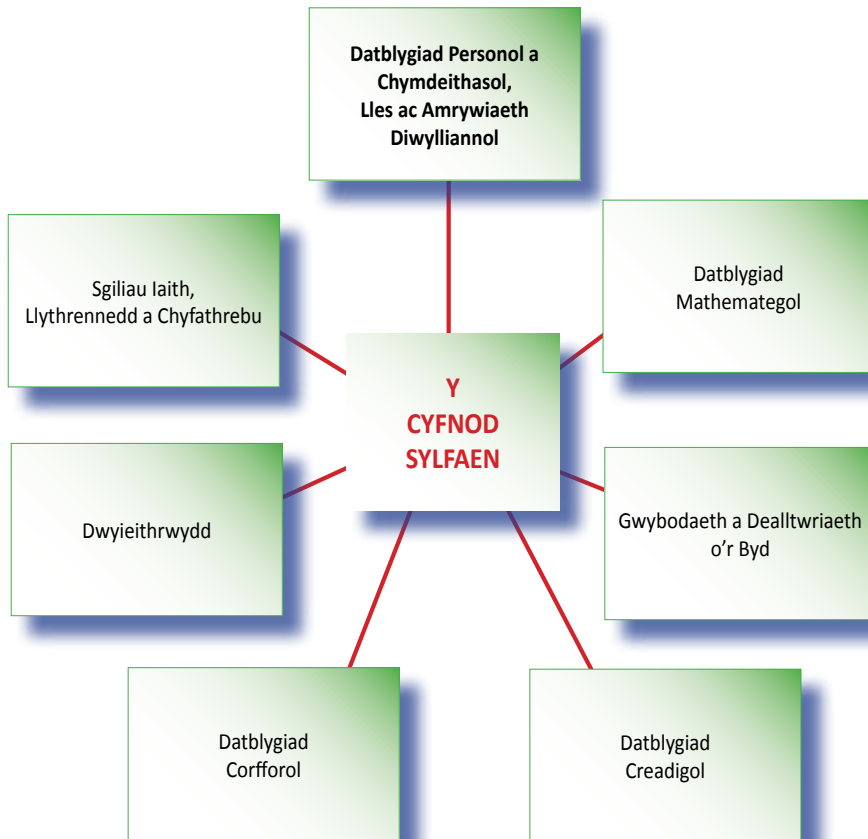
Datblygiad Personol a Chymdeithasol, Lles ac Amrywiaeth Diwylliannol

Sgiliau Iaith, Llythrennedd a Chyfathrebu

Datblygiad Mathemategol

Y CYFNOD SYLFAEN

Dwyieithrwydd

Gwybodaeth a Dealltwriaeth o'r Byd

Datblygiad Corfforol

Datblygiad Creadigol